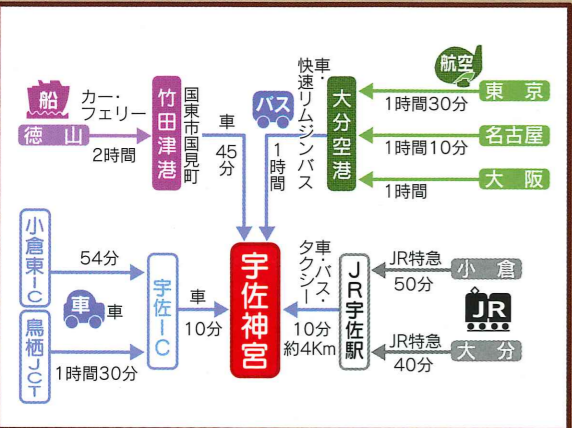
船
徳山
カー・フェリー
2時間
竹田津港
国東市国見町
車
45分
バス
1時間
車・快速リムジンバス
大分空港
航空
東京
1時間30分
名古屋
1時間10分
大阪
1時間
小倉東IC
54分
車
車
鳥栖JCT
1時間30分
宇佐IC
車
10分
宇佐神宮
車・バス・タクシー
10分
約4Km
JR宇佐駅
JR特急
50分
小倉
JR
JR特急
40分
大分